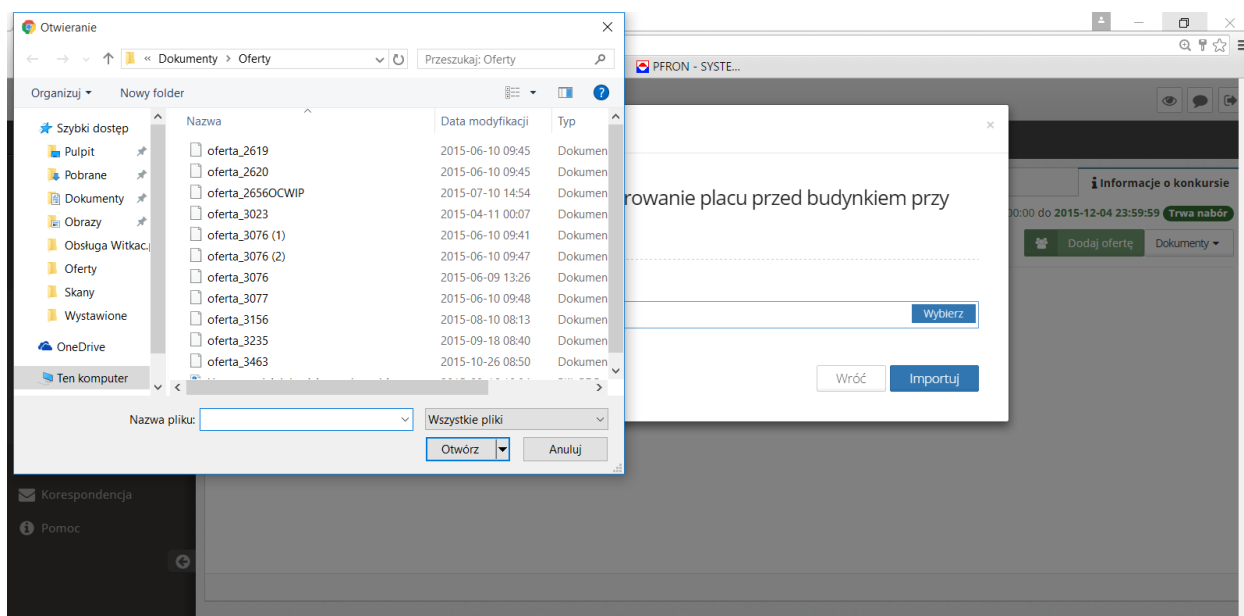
Otwieranie

« Dokumenty > Oferty

Przeszukaj: Oferty

Organizuj ▾ Nowy folder

Szybki dostęp
Pulpit
Pobrane
Dokumenty
Obrazy
Obsługa Witkac.
Oferty
Skany
Wystawione
OneDrive
Ten komputer

| Nazwa | Data modyfikacji | Typ |
|---|---|---|
| oferta_2619 | 2015-06-10 09:45 | Dokumen |
| oferta_2620 | 2015-06-10 09:45 | Dokumen |
| oferta_2656OCWIP | 2015-07-10 14:54 | Dokumen |
| oferta_3023 | 2015-04-11 00:07 | Dokumen |
| oferta_3076 (1) | 2015-06-10 09:41 | Dokumen |
| oferta_3076 (2) | 2015-06-10 09:47 | Dokumen |
| oferta_3076 | 2015-06-09 13:26 | Dokumen |
| oferta_3077 | 2015-06-10 09:48 | Dokumen |
| oferta_3156 | 2015-08-10 08:13 | Dokumen |
| oferta_3235 | 2015-09-18 08:40 | Dokumen |
| oferta_3463 | 2015-10-26 08:50 | Dokumen |

Nazwa pliku:
Wszystkie pliki
Otwórz
Anuluj

PFRON - SYSTE...

Informacje o konkursie
00:00 do 2015-12-04 23:59:59 Trwa nabór
Dodaj ofertę
Dokumenty ▾

rowanie placu przed budynkiem przy

Wybierz

Wróć
Importuj

Korespondencja
Pomoc